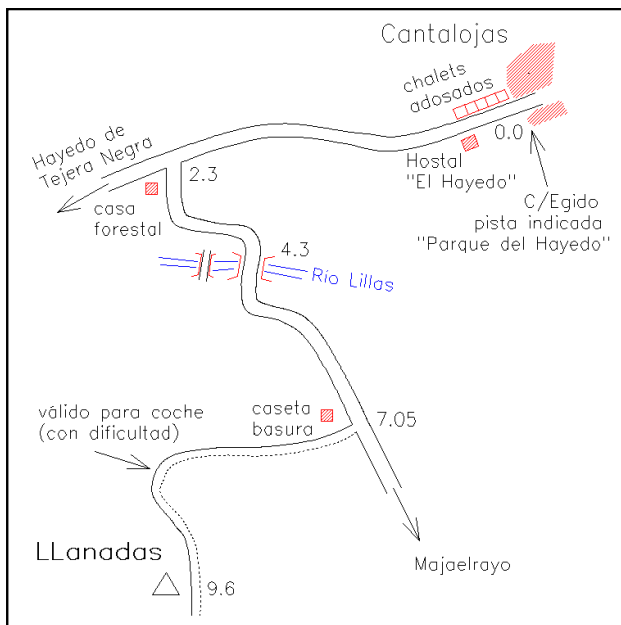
Cantalojas

chalets adosados

0.0

Hostal "El Hayedo"

C/Egido pista indicada "Parque del Hayedo"

Hayedo de Tejera Negra

2.3

casa forestal

4.3

Rio Lillas

válido para coche (con dificultad)

caseta basura

7.05

LLanadas

9.6

Majaelrayo